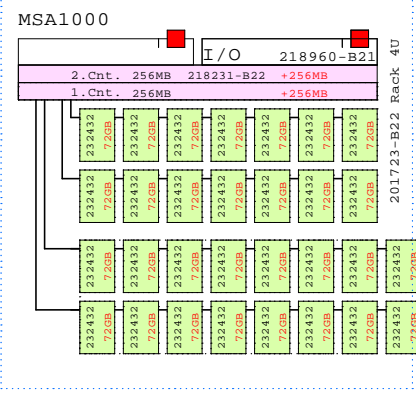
MSA1000

I/O 218960-B21

2.Cnt. 256MB 218231-B22 +256MB

1.Cnt. 256MB +256MB

201723-B22 Rack 4U

232432 72GB
232432 72GB
232432 72GB
232432 72GB
232432 72GB
232432 72GB
232432 72GB

232432 72GB
232432 72GB
232432 72GB
232432 72GB
232432 72GB
232432 72GB
232432 72GB

232432 72GB
232432 72GB
232432 72GB
232432 72GB
232432 72GB
232432 72GB
232432 72GB
232432 72GB

232432 72GB
232432 72GB
232432 72GB
232432 72GB
232432 72GB
232432 72GB
232432 72GB
232432 72GB